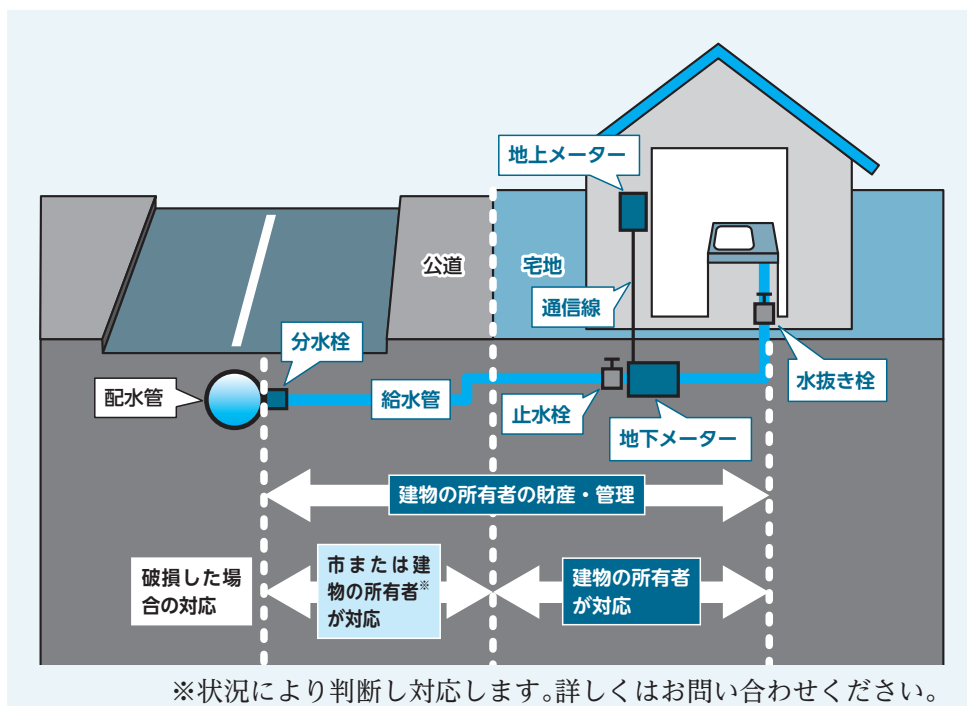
地上メーター

公道

宅地

通信線

分水栓

配水管

給水管

止水栓

地下メーター

水抜き栓

建物の所有者の財産・管理

破損した場合の対応

市または建物の所有者※が対応

建物の所有者が対応

※状況により判断し対応します。詳しくはお問い合わせください。